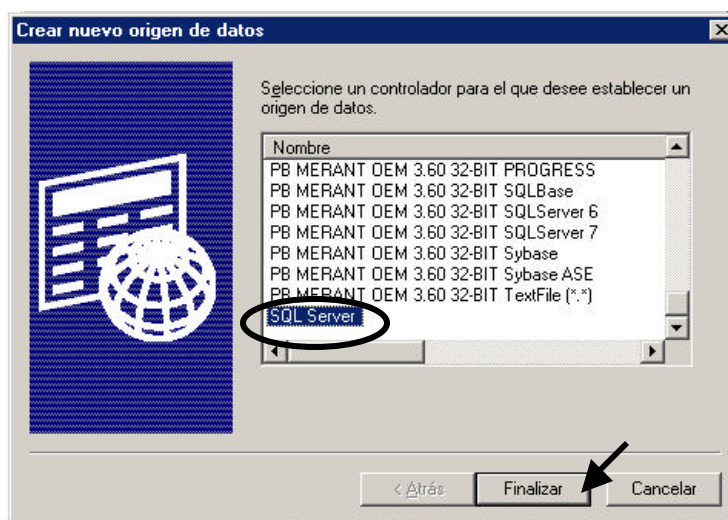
Crear nuevo origen de datos

Seleccione un controlador para el que desee establecer un origen de datos.

Nombre
PB MERANT OEM 3.60 32-BIT PROGRESS
PB MERANT OEM 3.60 32-BIT SQLBase
PB MERANT OEM 3.60 32-BIT SQLServer 6
PB MERANT OEM 3.60 32-BIT SQLServer 7
PB MERANT OEM 3.60 32-BIT Sybase
PB MERANT OEM 3.60 32-BIT Sybase ASE
PB MERANT OEM 3.60 32-BIT TextFile (*.*)
SQL Server

< Atrás
Finalizar
Cancelar